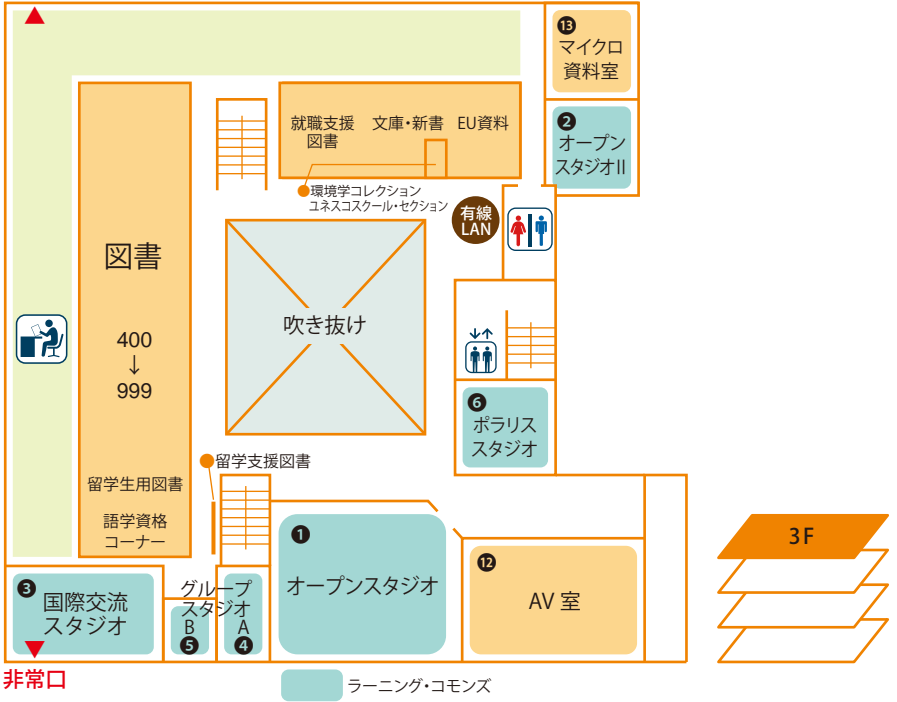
⓭ マイクロ資料室

❷ オープンスタジオII

就職支援図書　文庫・新書　EU資料

環境学コレクション
ユネスコスクール・セクション

有線LAN

図書

400
↓
999

留学生用図書

語学資格コーナー

吹き抜け

❻ ポラリススタジオ

留学支援図書

❶ オープンスタジオ

⓬ AV 室

❸ 国際交流スタジオ

グループスタジオ

B ❺

A ❹

非常口

ラーニング・コモンズ

3F